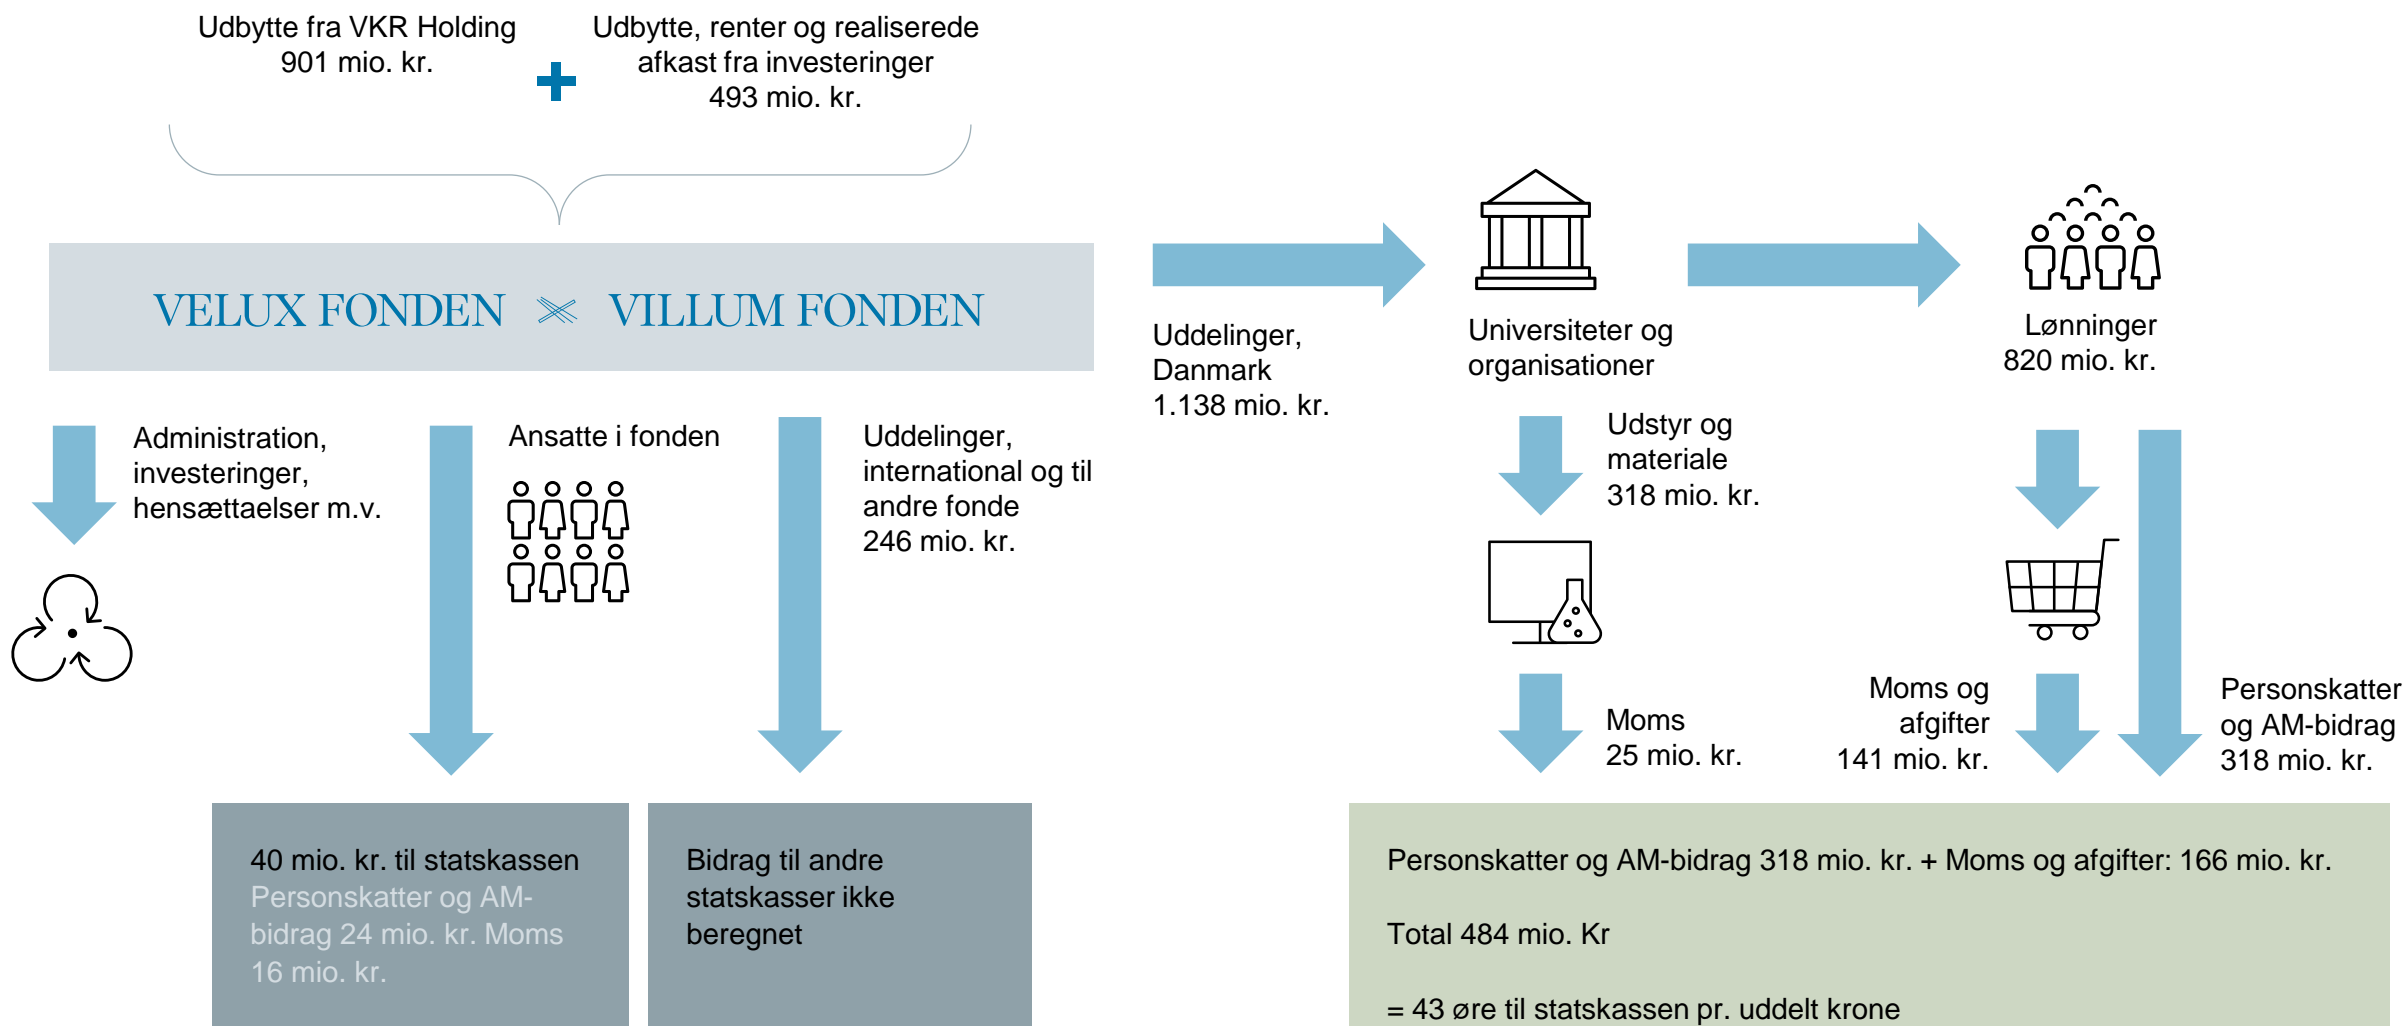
Udbytte fra VKR Holding
901 mio. kr.

Udbytte, renter og realiserede afkast fra investeringer
493 mio. kr.

VELUX FONDEN VILLUM FONDEN

Administration, investeringer, hensættaelser m.v.

Ansatte i fonden

Uddelinger, international og til andre fonde
246 mio. kr.

Uddelinger, Danmark
1.138 mio. kr.

Universiteter og organisationer

Lønninger
820 mio. kr.

Udstyr og materiale
318 mio. kr.

Moms
25 mio. kr.

Moms og afgifter
141 mio. kr.

Personskatter og AM-bidrag
318 mio. kr.

40 mio. kr. til statskassen
Personskatter og AM-bidrag 24 mio. kr. Moms 16 mio. kr.

Bidrag til andre statskasser ikke beregnet

Personskatter og AM-bidrag 318 mio. kr. + Moms og afgifter: 166 mio. kr.

Total 484 mio. Kr

= 43 øre til statskassen pr. uddelt krone